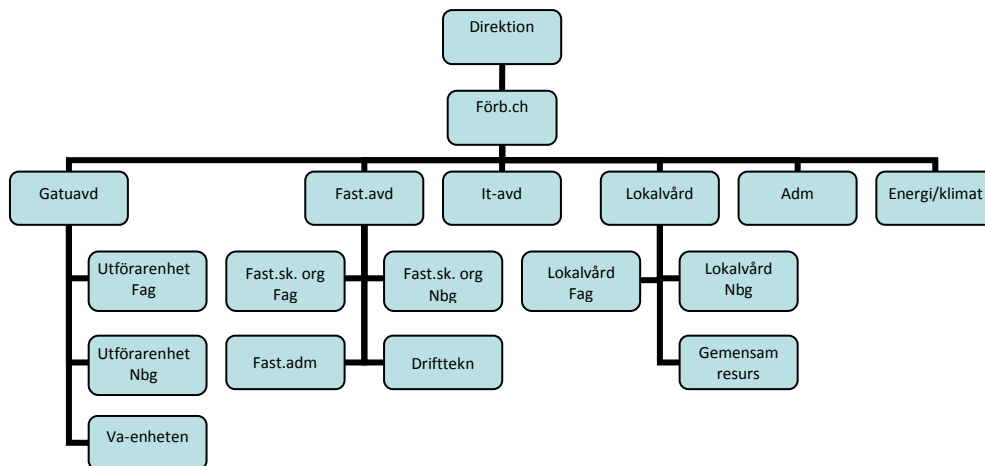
Direktion

Förb.ch

Gatuavd

Fast.avd

It-avd

Lokalvård

Adm

Energi/klimat

Utförarenhet Fag

Utförarenhet Nbg

Va-enheten

Fast.sk. org Fag

Fast.sk. org Nbg

Fast.adm

Drifttekn

Lokalvård Fag

Lokalvård Nbg

Gemensam resurs